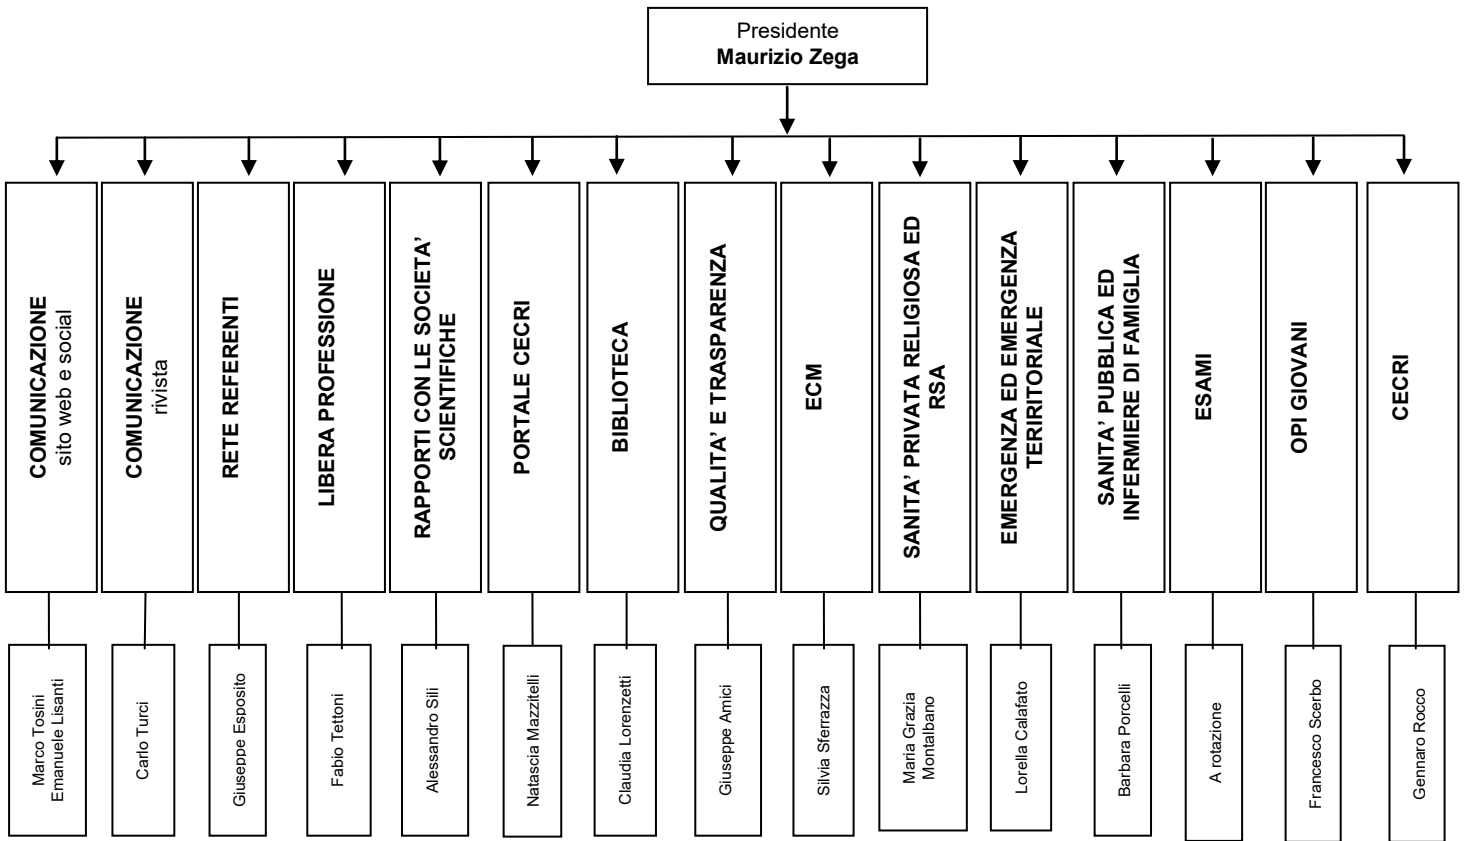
Presidente
**Maurizio Zega**

**COMUNICAZIONE** sito web e social

Marco Tosini
Emanuele Lisanti

**COMUNICAZIONE** rivista

Carlo Turci

**RETE REFERENTI**

Giuseppe Esposito

**LIBERA PROFESSIONE**

Fabio Tettoni

**RAPPORTI CON LE SOCIETA' SCIENTIFICHE**

Alessandro Sili

**PORTALE CECRI**

Natascia Mazzitelli

**BIBLIOTECA**

Claudia Lorenzetti

**QUALITA' E TRASPARENZA**

Giuseppe Amici

**ECM**

Silvia Sferrazza

**SANITA' PRIVATA RELIGIOSA ED RSA**

Maria Grazia
Montalbano

**EMERGENZA ED EMERGENZA TERIRITORIALE**

Lorella Calafato

**SANITA' PUBBLICA ED INFERMIERE DI FAMIGLIA**

Barbara Porcelli

**ESAMI**

A rotazione

**OPI GIOVANI**

Francesco Scerbo

**CECRI**

Gennaro Rocco